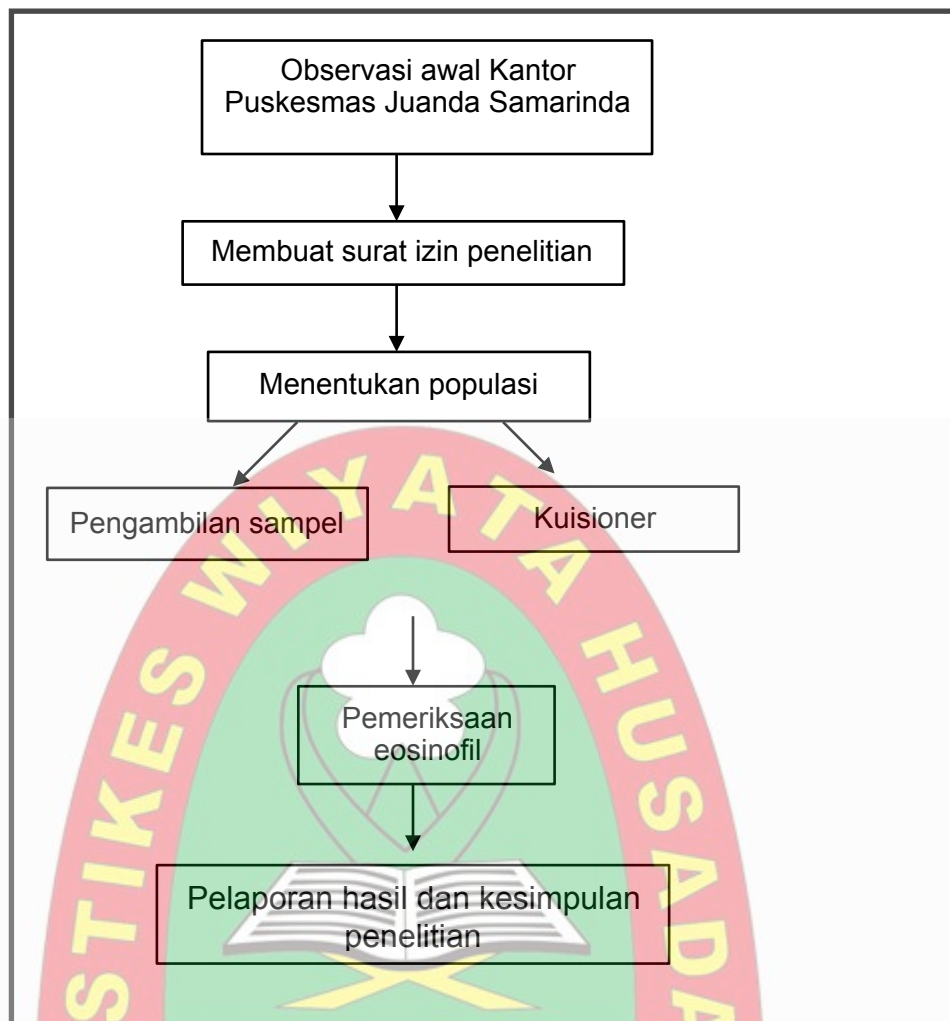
Observasi awal Kantor Puskesmas Juanda Samarinda

Membuat surat izin penelitian

Menentukan populasi

Pengambilan sampel

Kuisioner

Pemeriksaan eosinofil

Pelaporan hasil dan kesimpulan penelitian

STIKES WIYATA HUSADA